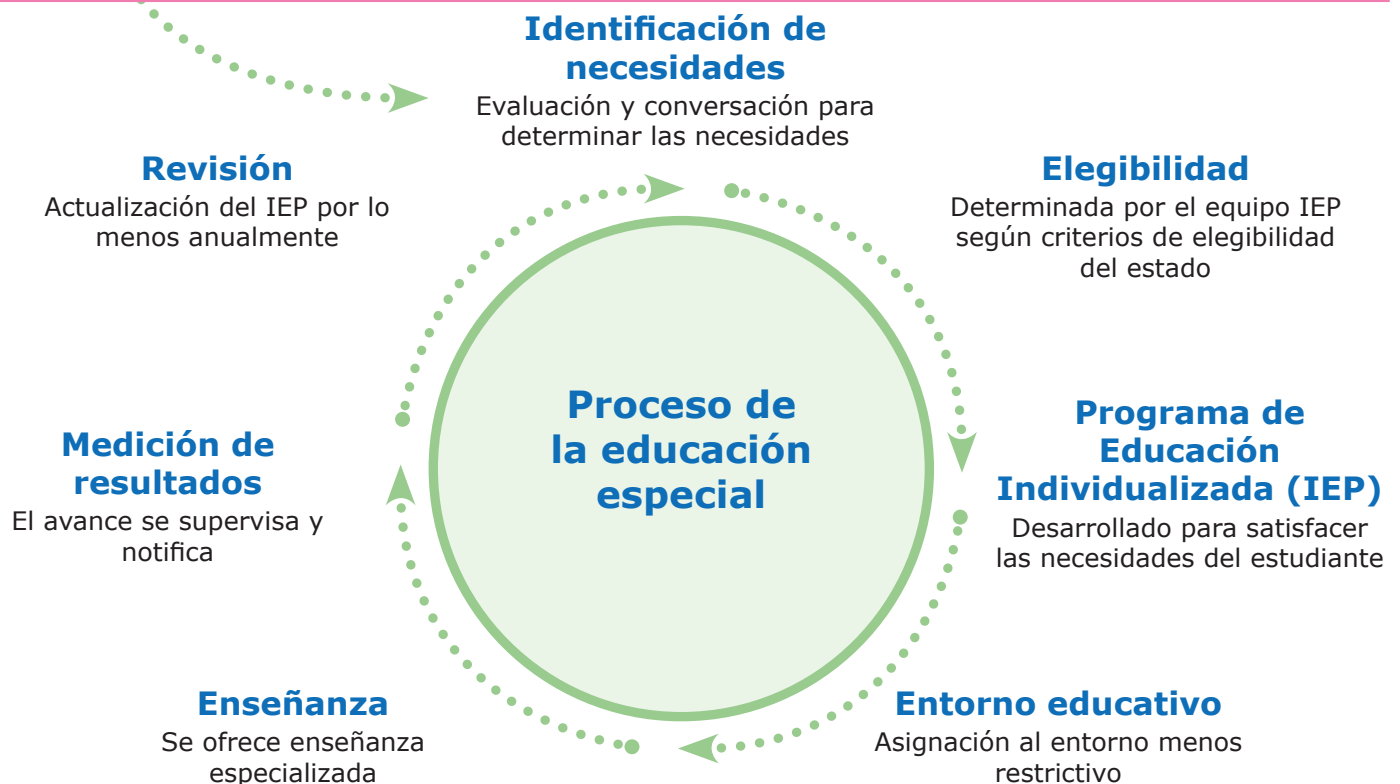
Identificación de necesidades
Evaluación y conversación para determinar las necesidades

Revisión
Actualización del IEP por lo menos anualmente

Elegibilidad
Determinada por el equipo IEP según criterios de elegibilidad del estado

Proceso de la educación especial

Medición de resultados
El avance se supervisa y notifica

Programa de Educación Individualizada (IEP)
Desarrollado para satisfacer las necesidades del estudiante

Enseñanza
Se ofrece enseñanza especializada

Entorno educativo
Asignación al entorno menos restrictivo